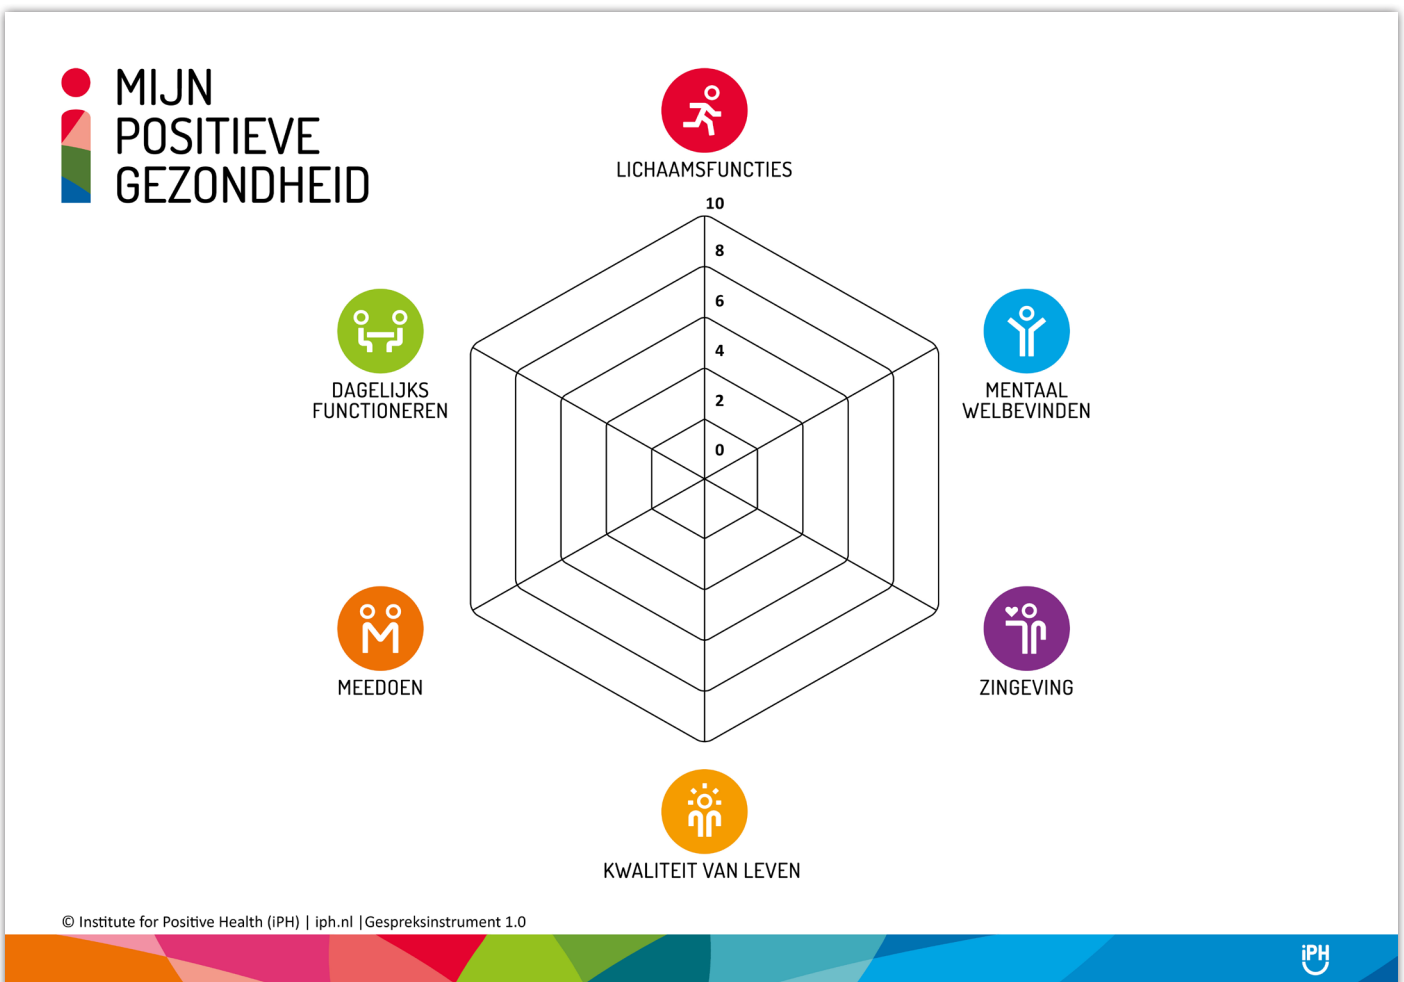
MIJN
POSITIEVE
GEZONDHEID

LICHAAMSFUNCTIES

10
8
6
4
2
0

DAGELIJKS FUNCTIONEREN

MENTAAL WELBEVINDEN

MEEDOEN

ZINGEVING

KWALITEIT VAN LEVEN

© Institute for Positive Health (iPH) | iph.nl |Gespreksinstrument 1.0

iPH